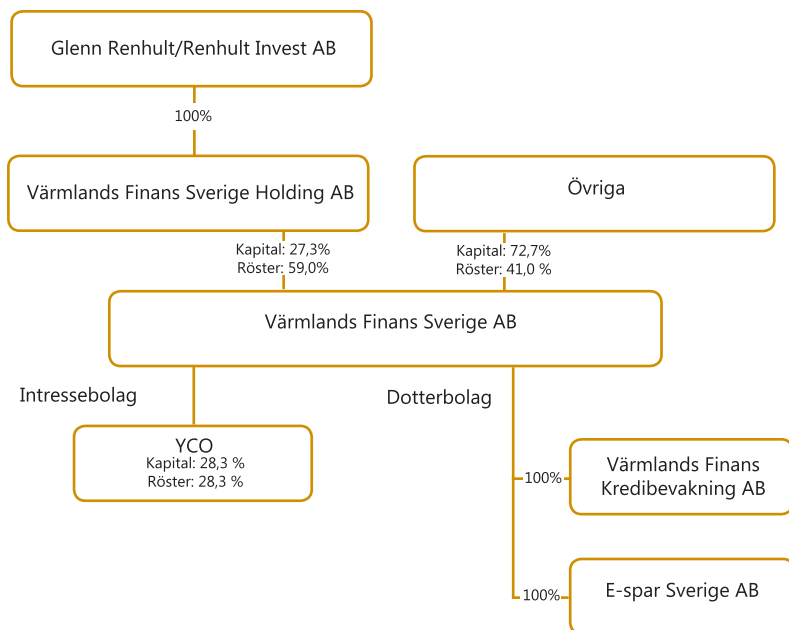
Glenn Renhult/Renhult Invest AB

100%

Värmlands Finans Sverige Holding AB

Övriga

Kapital: 27,3%
Röster: 59,0%

Kapital: 72,7%
Röster: 41,0 %

Värmlands Finans Sverige AB

Intressebolag

Dotterbolag

YCO
Kapital: 28,3 %
Röster: 28,3 %

100%

Värmlands Finans Kredibevakning AB

100%

E-spar Sverige AB